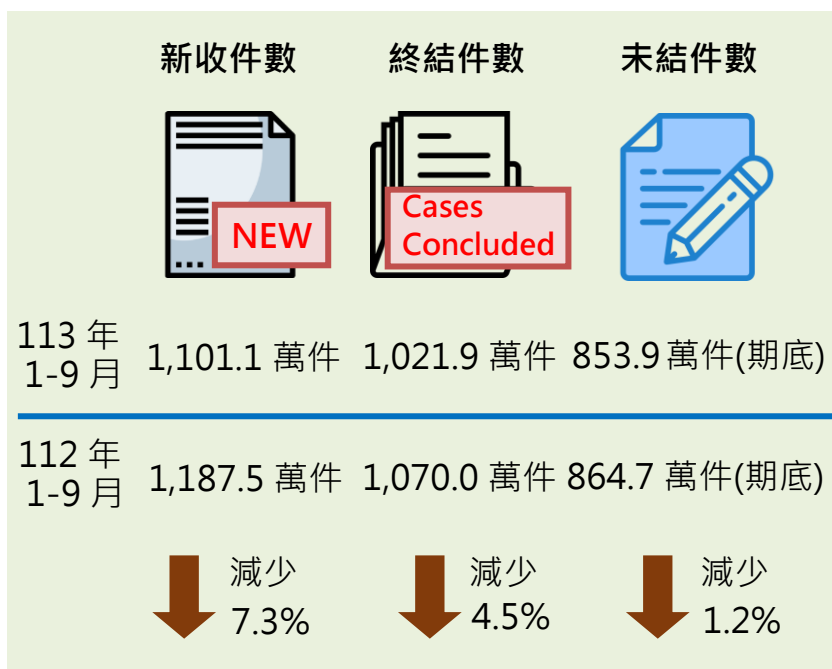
| | 新收件數 | 終結件數 | 未結件數 |
|---|---|---|---|
| | NEW | Cases Concluded | |
| 113 年 1-9 月 | 1,101.1 萬件 | 1,021.9 萬件 | 853.9 萬件(期底) |
| 112 年 1-9 月 | 1,187.5 萬件 | 1,070.0 萬件 | 864.7 萬件(期底) |
| | 減少 7.3% | 減少 4.5% | 減少 1.2% |